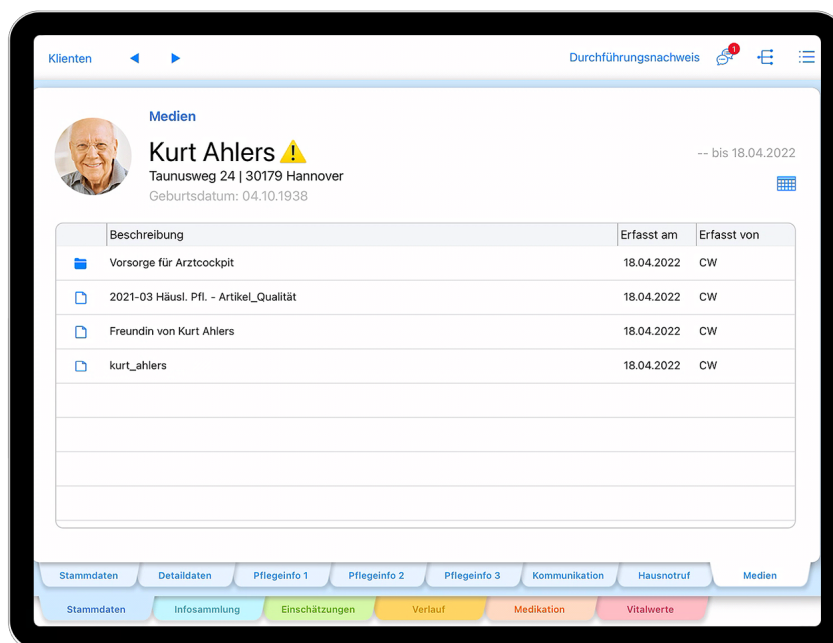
Klienten

Durchführungsnachweis 1

Medien

Kurt Ahlers
Taunusweg 24 | 30179 Hannover
Geburtsdatum: 04.10.1938

-- bis 18.04.2022

| | Beschreibung | Erfasst am | Erfasst von |
|---|---|---|---|
| | Vorsorge für Arztcockpit | 18.04.2022 | CW |
| | 2021-03 Häusl. Pfl. - Artikel_Qualität | 18.04.2022 | CW |
| | Freundin von Kurt Ahlers | 18.04.2022 | CW |
| | kurt_ahlers | 18.04.2022 | CW |

Stammdaten | Detaildaten | Pflegeinfo 1 | Pflegeinfo 2 | Pflegeinfo 3 | Kommunikation | Hausnotruf | Medien

Stammdaten | Infosammlung | Einschätzungen | Verlauf | Medikation | Vitalwerte